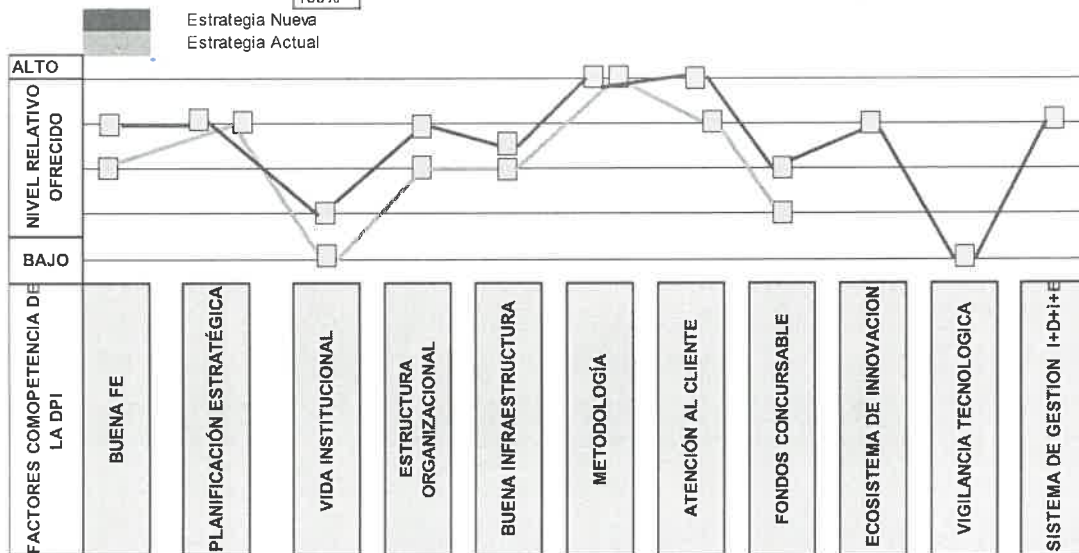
Estrategia Nueva
Estrategia Actual

ALTO
NIVEL RELATIVO OFRECIDO
BAJO

FACTORES COMOPETENCIA DE LA DPI
BUENA FE
PLANIFICACIÓN ESTRATÉGICA
VIDA INSTITUCIONAL
ESTRUCTURA ORGANIZACIONAL
BUENA INFRAESTRUCTURA
METODOLOGÍA
ATENCIÓN AL CLIENTE
FONDOS CONCURSABLE
ECOSISTEMA DE INNOVACION
VIGILANCIA TECNOLOGICA
SISTEMA DE GESTION I+D+i+E